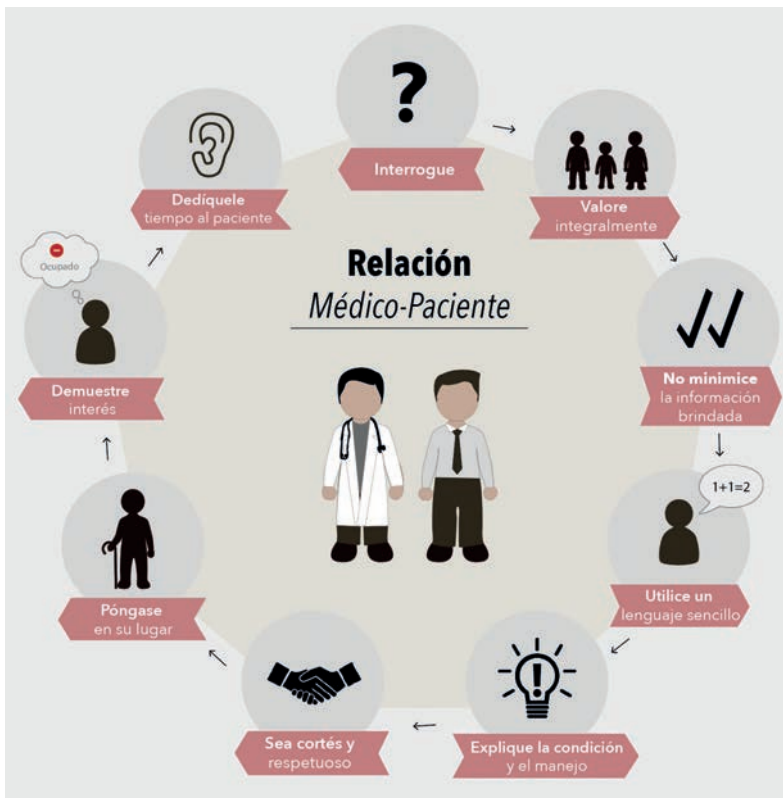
Relación
Médico-Paciente

?
Interrogue

Valore integralmente

No minimice la información brindada

1+1=2
Utilice un lenguaje sencillo

Explique la condición y el manejo

Sea cortés y respetuoso

Póngase en su lugar

Ocupado
Demuestre interés

Dedíquele tiempo al paciente